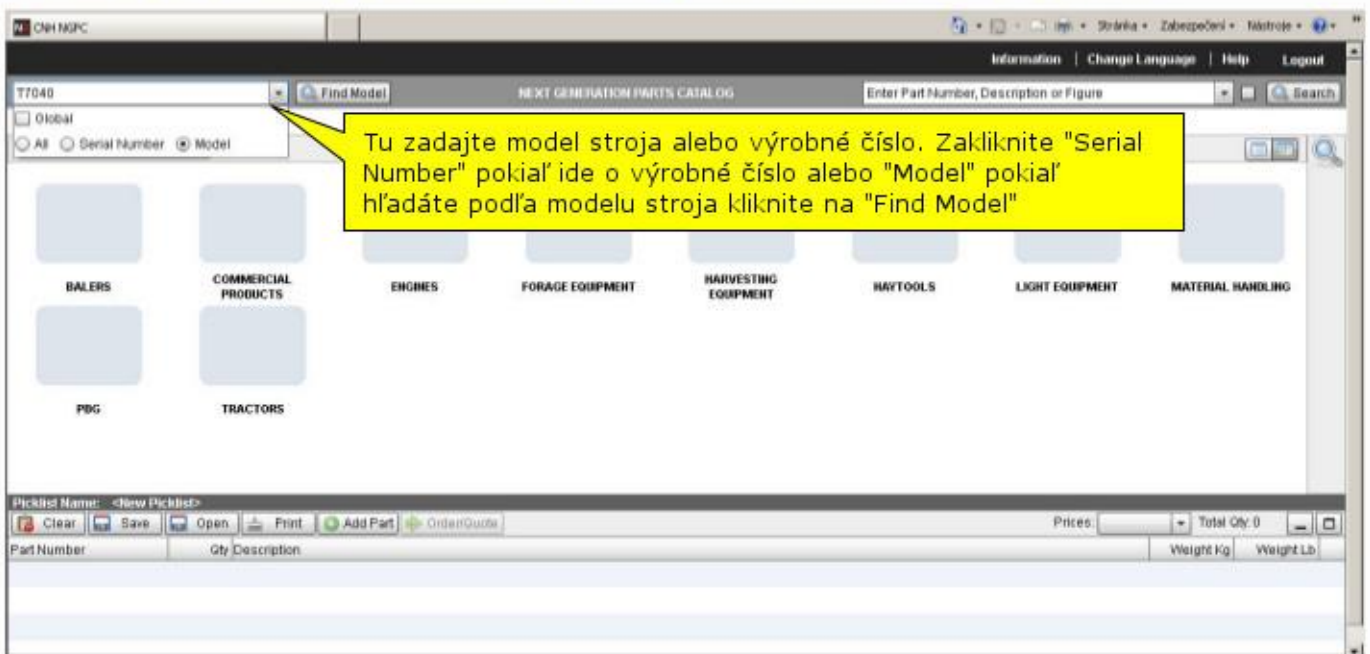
CNH NGPC

Stránka • Zabezpečení • Nástroje •

Information | Change Language | Help Logout

T7040

Find Model

NEXT GENERATION PARTS CATALOG

Enter Part Number, Description or Figure

Search

Global

All Serial Number Model

Tu zadajte model stroja alebo výrobné číslo. Zakliknite "Serial Number" pokiaľ ide o výrobné číslo alebo "Model" pokiaľ hľadáte podľa modelu stroja kliknite na "Find Model"

BALERS

COMMERCIAL PRODUCTS

ENGINES

FORAGE EQUIPMENT

HARVESTING EQUIPMENT

HAYTOOLS

LIGHT EQUIPMENT

MATERIAL HANDLING

PBG

TRACTORS

Picklist Name: <New Picklist>

Clear Save Open Print Add Part Order/Quote

Prices: Total Qty 0

Part Number Qty Description Weight Kg Weight Lb